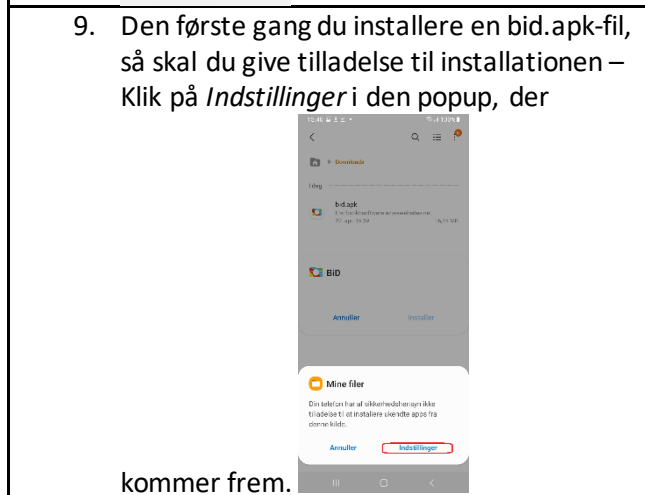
9. Den første gang du installere en bid.apk-fil, så skal du give tilladelse til installationen – Klik på *Indstillinger* i den popup, der

Downloads

I dag

bid.apk

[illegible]

BiD

Annuller Installer

Mine filer

Din telefon har af sikkerhedshensyn ikke tilladelse til at installere ukendte apps fra denne kilde.

Annuller Indstillinger

kommer frem.